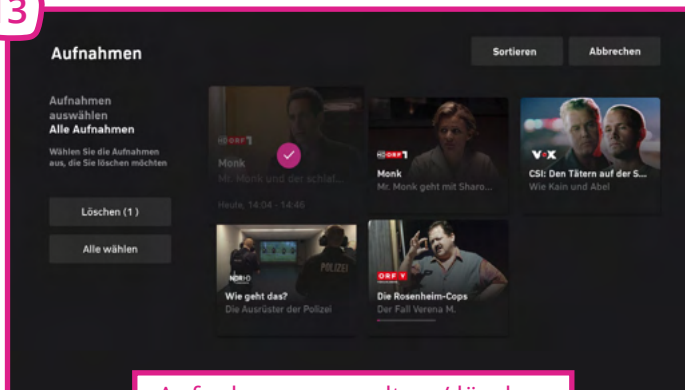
3

Aufnahmen

Sortieren

Abbrechen

Aufnahmen auswählen
Alle Aufnahmen

Wählen Sie die Aufnahmen aus, die Sie löschen möchten

Löschen (1)

Alle wählen

ORF1
Monk
Mr. Monk und der schlaf...
Heute, 14:04 - 14:46

ORF1
Monk
Mr. Monk geht mit Sharo...

VOX
CSI: Den Tätern auf der S...
Wie Kain und Abel

NDR HD
POLIZEI
Wie geht das?
Die Ausrüster der Polizei

ORF 1
Die Rosenheim-Cops
Der Fall Verena M.

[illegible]